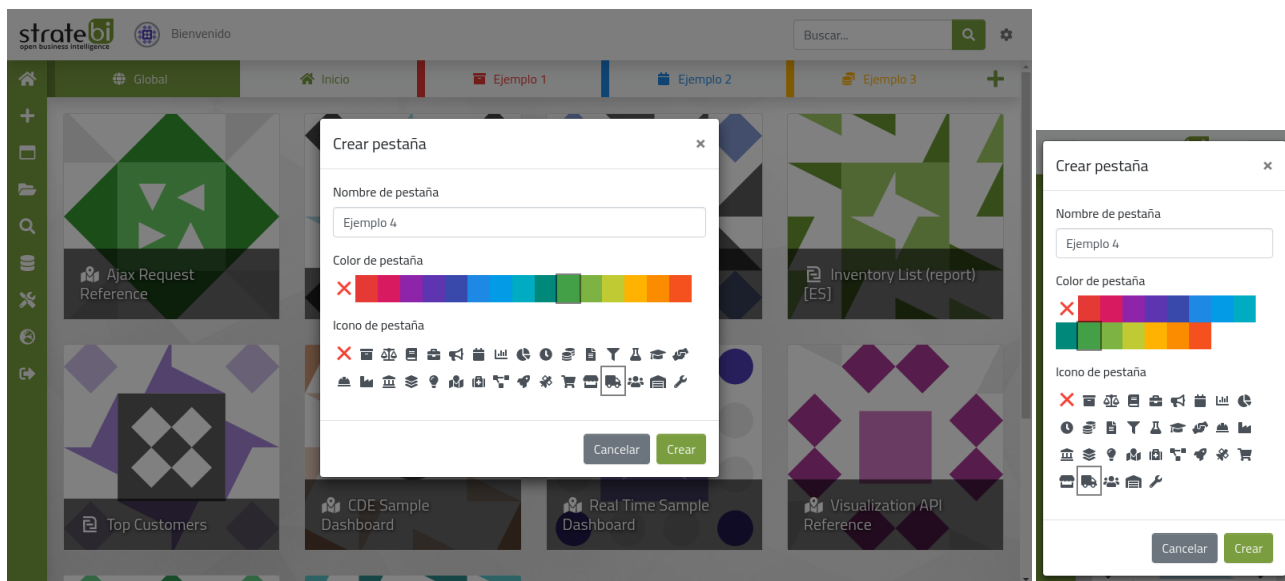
stratebi
open business intelligence
Bienvenido
Buscar...

Global
Inicio
Ejemplo 1
Ejemplo 2
Ejemplo 3

Ajax Request Reference
Inventory List (report) [ES]
Top Customers
CDE Sample Dashboard
Real Time Sample Dashboard
Visualization API Reference

Crear pestaña ×
Nombre de pestaña
Ejemplo 4
Color de pestaña
Icono de pestaña
Cancelar
Crear

Crear pestaña ×
Nombre de pestaña
Ejemplo 4
Color de pestaña
Icono de pestaña
Cancelar
Crear